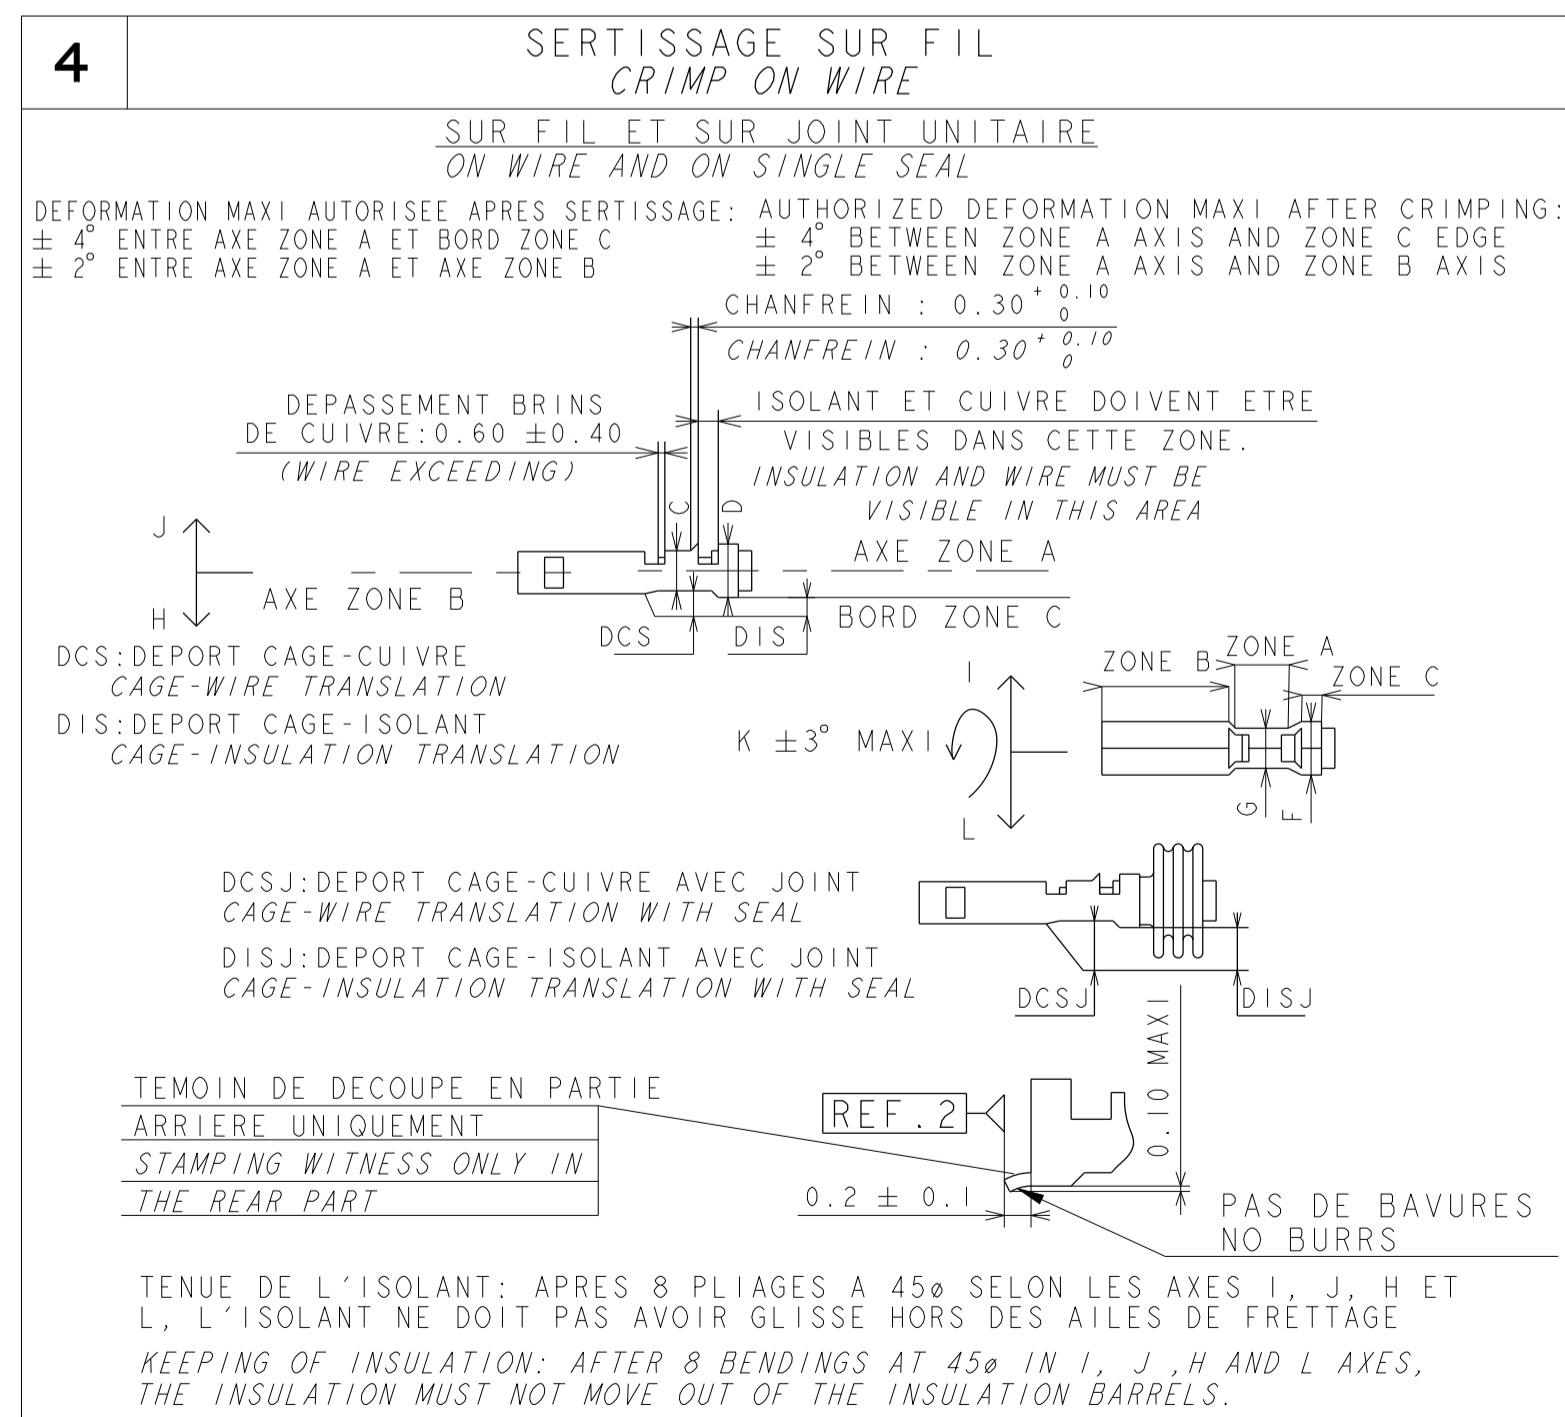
4

SERTISSAGE SUR FIL
CRIMP ON WIRE

SUR FIL ET SUR JOINT UNITAIRE
ON WIRE AND ON SINGLE SEAL

DEFORMATION MAXI AUTORISEE APRES SERTISSAGE:
$\pm$ 4° ENTRE AXE ZONE A ET BORD ZONE C
$\pm$ 2° ENTRE AXE ZONE A ET AXE ZONE B

AUTHORIZED DEFORMATION MAXI AFTER CRIMPING:
$\pm$ 4° BETWEEN ZONE A AXIS AND ZONE C EDGE
$\pm$ 2° BETWEEN ZONE A AXIS AND ZONE B AXIS

CHANFREIN : $0.30^{+0.10}_{0}$
CHANFREIN : $0.30^{+0.10}_{0}$

DEPASSEMENT BRINS DE CUIVRE:0.60 $\pm$0.40
(WIRE EXCEEDING)

ISOLANT ET CUIVRE DOIVENT ETRE VISIBLES DANS CETTE ZONE.
INSULATION AND WIRE MUST BE VISIBLE IN THIS AREA

C D
J
H
AXE ZONE B
AXE ZONE A
BORD ZONE C
DCS DIS

DCS:DEPORT CAGE-CUIVRE
CAGE-WIRE TRANSLATION
DIS:DEPORT CAGE-ISOLANT
CAGE-INSULATION TRANSLATION

I
K $\pm$3° MAXI
L
ZONE B ZONE A ZONE C
G F

DCSJ:DEPORT CAGE-CUIVRE AVEC JOINT
CAGE-WIRE TRANSLATION WITH SEAL
DISJ:DEPORT CAGE-ISOLANT AVEC JOINT
CAGE-INSULATION TRANSLATION WITH SEAL

DCSJ DISJ

TEMOIN DE DECOUPE EN PARTIE
ARRIERE UNIQUEMENT
STAMPING WITNESS ONLY IN
THE REAR PART

REF.2
0.10 MAXI
0.2 $\pm$ 0.1
PAS DE BAVURES
NO BURRS

TENUE DE L'ISOLANT: APRES 8 PLIAGES A 45ø SELON LES AXES I, J, H ET L, L'ISOLANT NE DOIT PAS AVOIR GLISSE HORS DES AILES DE FRETTAGE

KEEPING OF INSULATION: AFTER 8 BENDINGS AT 45ø IN I, J ,H AND L AXES, THE INSULATION MUST NOT MOVE OUT OF THE INSULATION BARRELS.